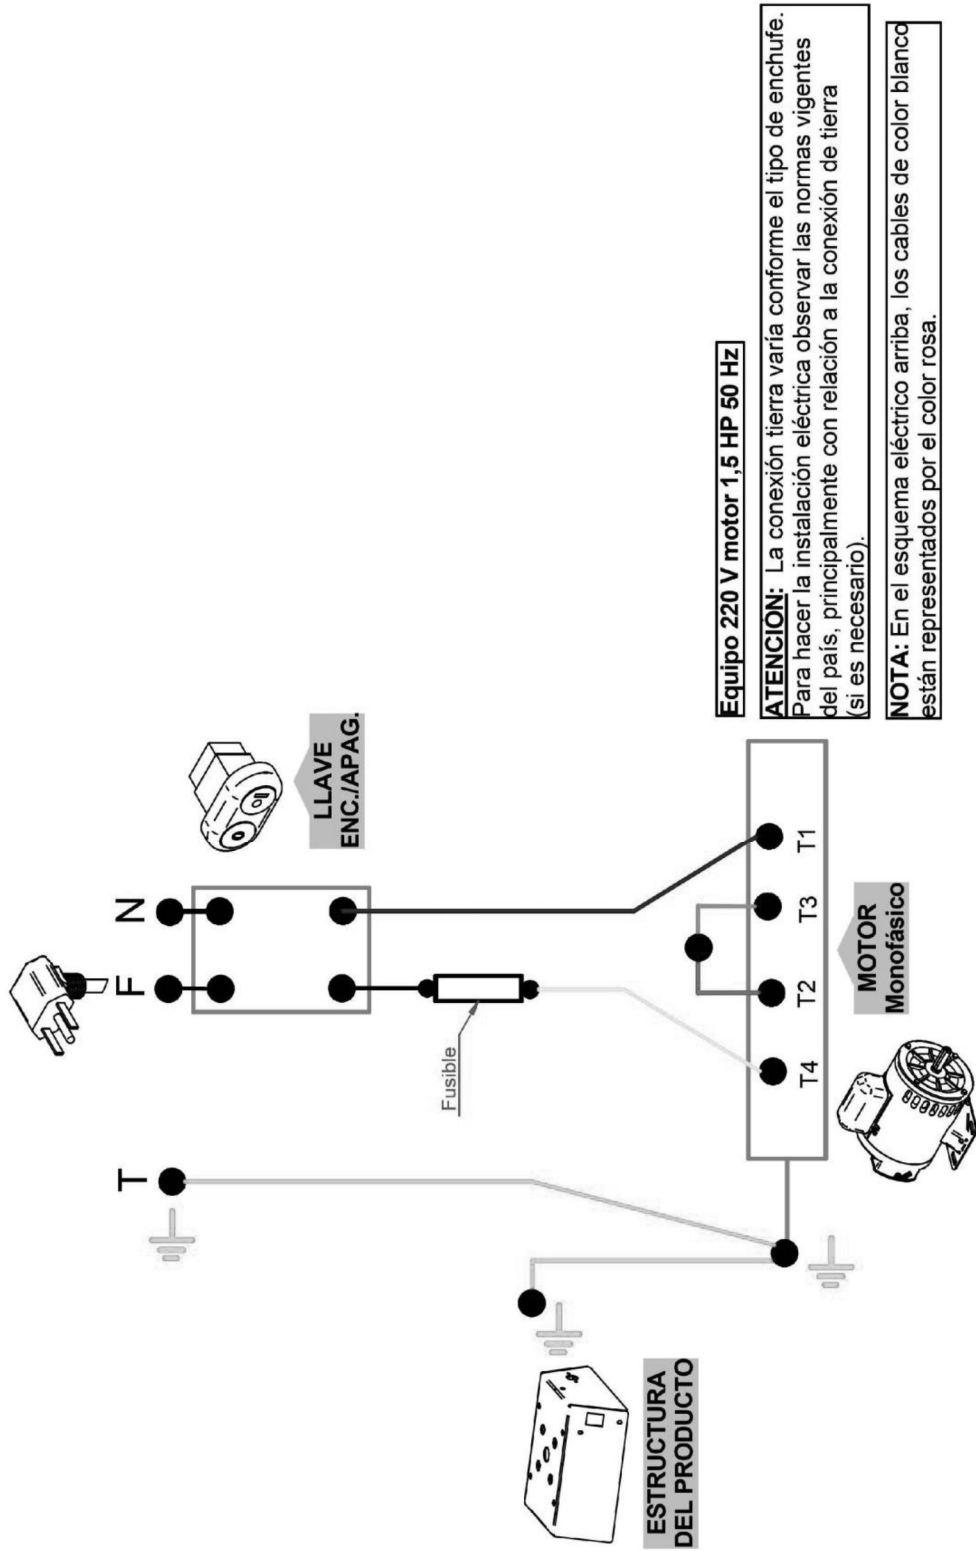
Equipo 220 V motor 1,5 HP 50 Hz

ATENCIÓN: La conexión tierra varía conforme el tipo de enchufe. Para hacer la instalación eléctrica observar las normas vigentes del país, principalmente con relación a la conexión de tierra (si es necesario).

NOTA: En el esquema eléctrico arriba, los cables de color blanco están representados por el color rosa.

T

F

N

LLAVE ENC./APAG.

Fusible

T4

T2

T3

T1

MOTOR Monofásico

ESTRUCTURA DEL PRODUCTO